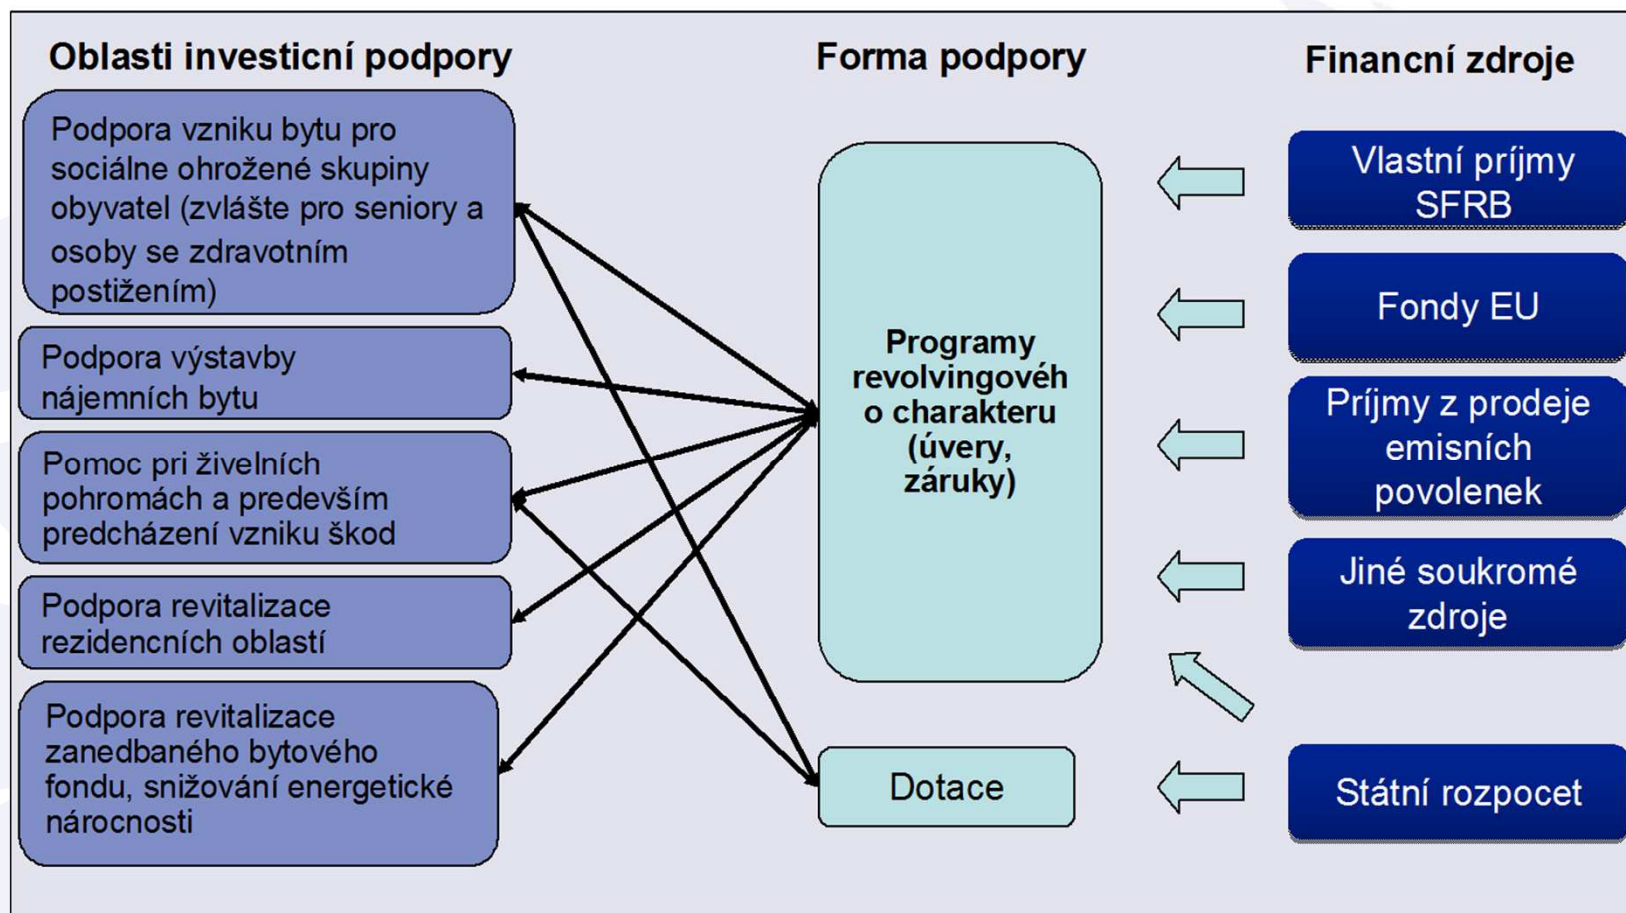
Oblasti investiční podpory

Forma podpory

Financní zdroje

Podpora vzniku bytu pro sociálne ohrožené skupiny obyvatel (zvlášte pro seniory a osoby se zdravotním postižením)

Podpora výstavby nájemních bytu

Pomoc pri živelních pohromách a predevším predcházení vzniku škod

Podpora revitalizace rezidencních oblastí

Podpora revitalizace zanedbaného bytového fondu, snižování energetické nárocnosti

Programy revolvingovéh o charakteru (úvery, záruky)

Dotace

Vlastní príjmy SFRB

Fondy EU

Príjmy z prodeje emisních povolenek

Jiné soukromé zdroje

Státní rozpocet